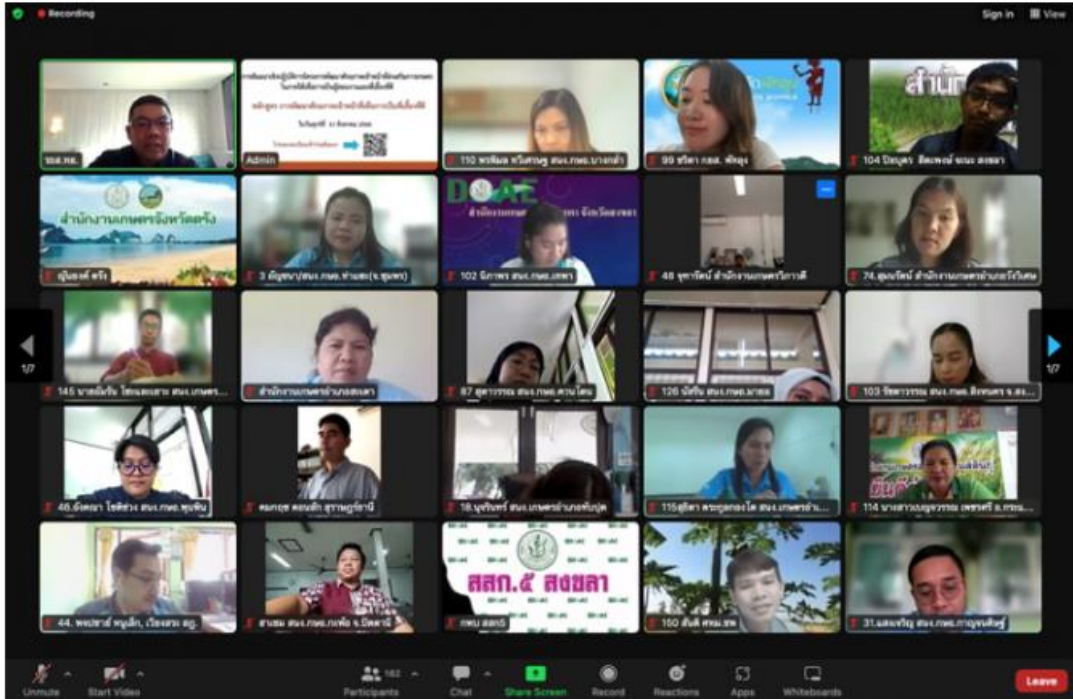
Recording

Sign in

View

Admin

110 พรพิมล ทวีสารัญ สนง.กษอ.บางกล่ำ

99 ชวิดา กอส. พัทลุง

104 ปิยบุตร สิตเพชร์ จนะ สงขลา

สำนักงานเกษตรจังหวัดตรัง

ภูมินทร์ ตรัง

3 อัญชนา/สนง.กษอ.ท่าแซะ(จ.ชุมพร)

DOAE

102 นิภาพร สนง.กษอ.เทพา

48 จุฑารัตน์ สำนักงานเกษตรวิภาวดี

74 สุณรัตน์ สำนักงานเกษตรอำเภอรัษฎา

1/7

145 นายธันวิน ใสนมะเลา สนง.เกษตร...

สำนักงานเกษตรอำเภอสะเดา

87 สุดาวรรณ สนง.กษอ.ควนโดน

126 นันทิน สนง.กษอ.มายอ

103 ริชดาวรรณ สนง.กษอ.สิเกษตร จ.ตร...

1/7

46 อังคณา โชติช่วง สนง.กษอ.ทุ่งยัน

คมกฤช คงนุ่ม สุราษฎร์ธานี

18.บุศรินทร์ สนง.เกษตรอำเภอทับปุด

115สุธิดา ครยูทอง สนง.เกษตรอำ...

114 นางสาวบุญวรรณ เพชรศรี อ.กระ...

44. พรปรายี หนูเล็ก, เวียงสระ สฎ.

สายชล สนง.กษอ.กะพ้อ จ.ปัตตานี

สสก.๕ สงขลา

กพบ สสก5

150 สันติ ศขม.สพ

31.แสงจรัญ สนง.กษอ.กาญจนดิษฐ์

Unmute

Start Video

Participants 162

Chat

Share Screen

Record

Reactions

Apps

Whiteboards

Leave